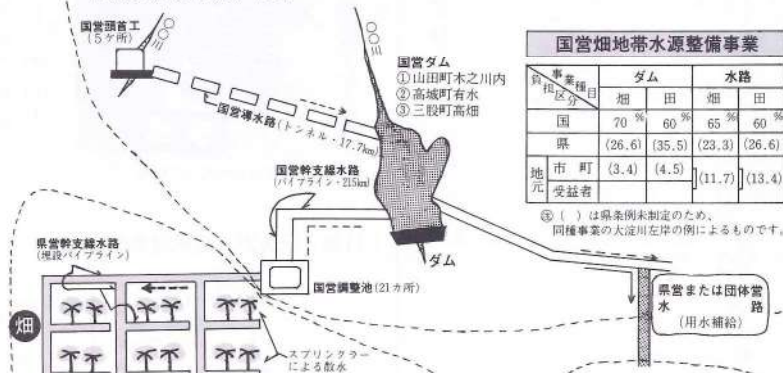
国営頭首工
(5ケ所)

国営導水路(トンネル・17.7km)

国営ダム
①山田町木之川内
②高城町有水
③三股町高畑

国営幹支線水路
(パイプライン・215km)

ダム

国営調整池(21カ所)

県営幹支線水路
(埋設パイプライン)

畑

スプリンクラーによる散水

県営または団体営水路
(用水補給)

国営畑地帯水源整備事業

| 負担区分 \ 事業種目 | | ダム 畑 | ダム 田 | 水路 畑 | 水路 田 |
|---|---|---|---|---|---|
| 国 | | 70 % | 60 % | 65 % | 60 % |
| 県 | | (26.6) | (35.5) | (23.3) | (26.6) |
| 地元 | 市 町 | (3.4) | (4.5) | (11.7) | (13.4) |
| 地元 | 受益者 | | | | |

注( )は県条例未制定のため、同種事業の大淀川左岸の例によるものです。